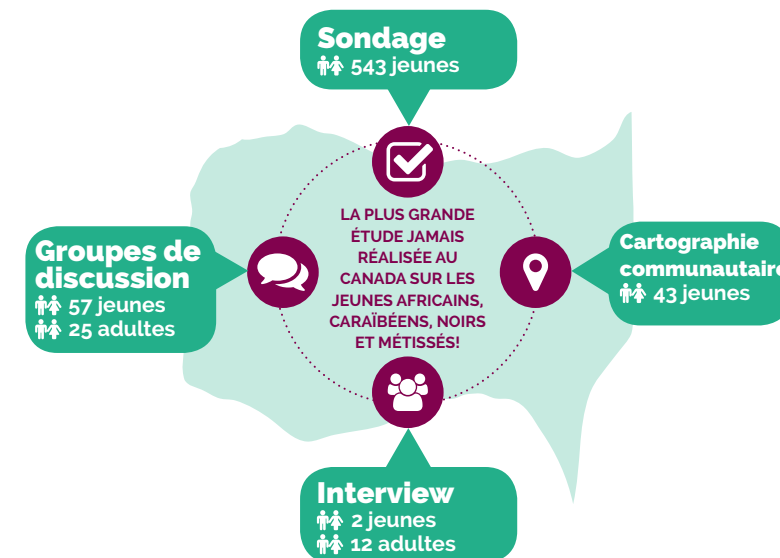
Sondage
543 jeunes

Groupes de discussion
57 jeunes
25 adultes

LA PLUS GRANDE ÉTUDE JAMAIS RÉALISÉE AU CANADA SUR LES JEUNES AFRICAINS, CARAÏBÉENS, NOIRS ET MÉTISSÉS!

Cartographie communautaire
43 jeunes

Interview
2 jeunes
12 adultes